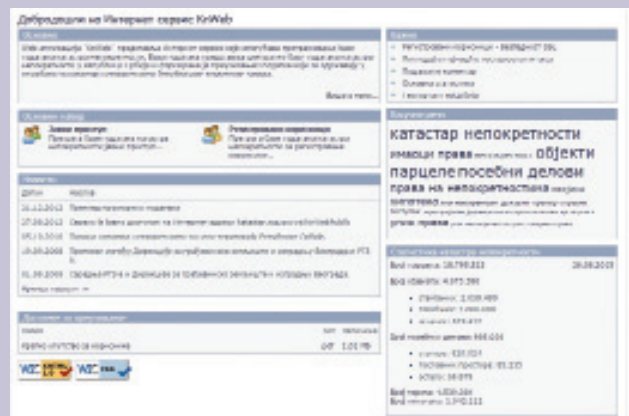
Добродошли на Интернет сервис KnWeb

Основно

Web апликација "KnWeb" представља Интернет сервис који омогућава претраживање базе података катастра непокретности. Базе података садржавају катастарске базе података из свих катастарских општина у Републици Србији... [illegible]

Више о нама...

Основни подаци

Јавни приступ
Преглед базе података катастра непокретности јавним приступом...

Регистровани корисници
Преглед и обрада база података катастра непокретности за регистроване кориснике...

Новости

| Датум | Наслов |
|---|---|
| 31.12.2013 | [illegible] |
| 07.06.2013 | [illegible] |
| 05.12.2010 | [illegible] |
| 15.09.2009 | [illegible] |
| 01.09.2009 | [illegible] |

Претходне новости >>

Документи за преузимање

| Назив | Тип | Величина |
|---|---|---|
| Кратко упутство за кориснике | pdf | 1.01 MB |

W3C XHTML W3C CSS

Корисно

- Регистровани корисници - ВЕЗЕДНОСТ SSL
- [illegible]
- Подешавање претраживача
- Питања и одговори
- Техничка подршка

Кључне речи

катастар непокретности имаоци права објекти парцеле посебни делови права на непокретностима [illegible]

Статистика катастра непокретности

Број парцела: 18.799.333 29.09.2013

Број објеката: 4.973.398

- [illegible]: 2.038.489
- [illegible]: 1.000.000
- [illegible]: 879.419

Број посебних делова: 668.034

- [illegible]: 535.024
- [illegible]: 93.233
- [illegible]: 39.979

Број терета: 4.820.384
Број имаоца: 3.740.111